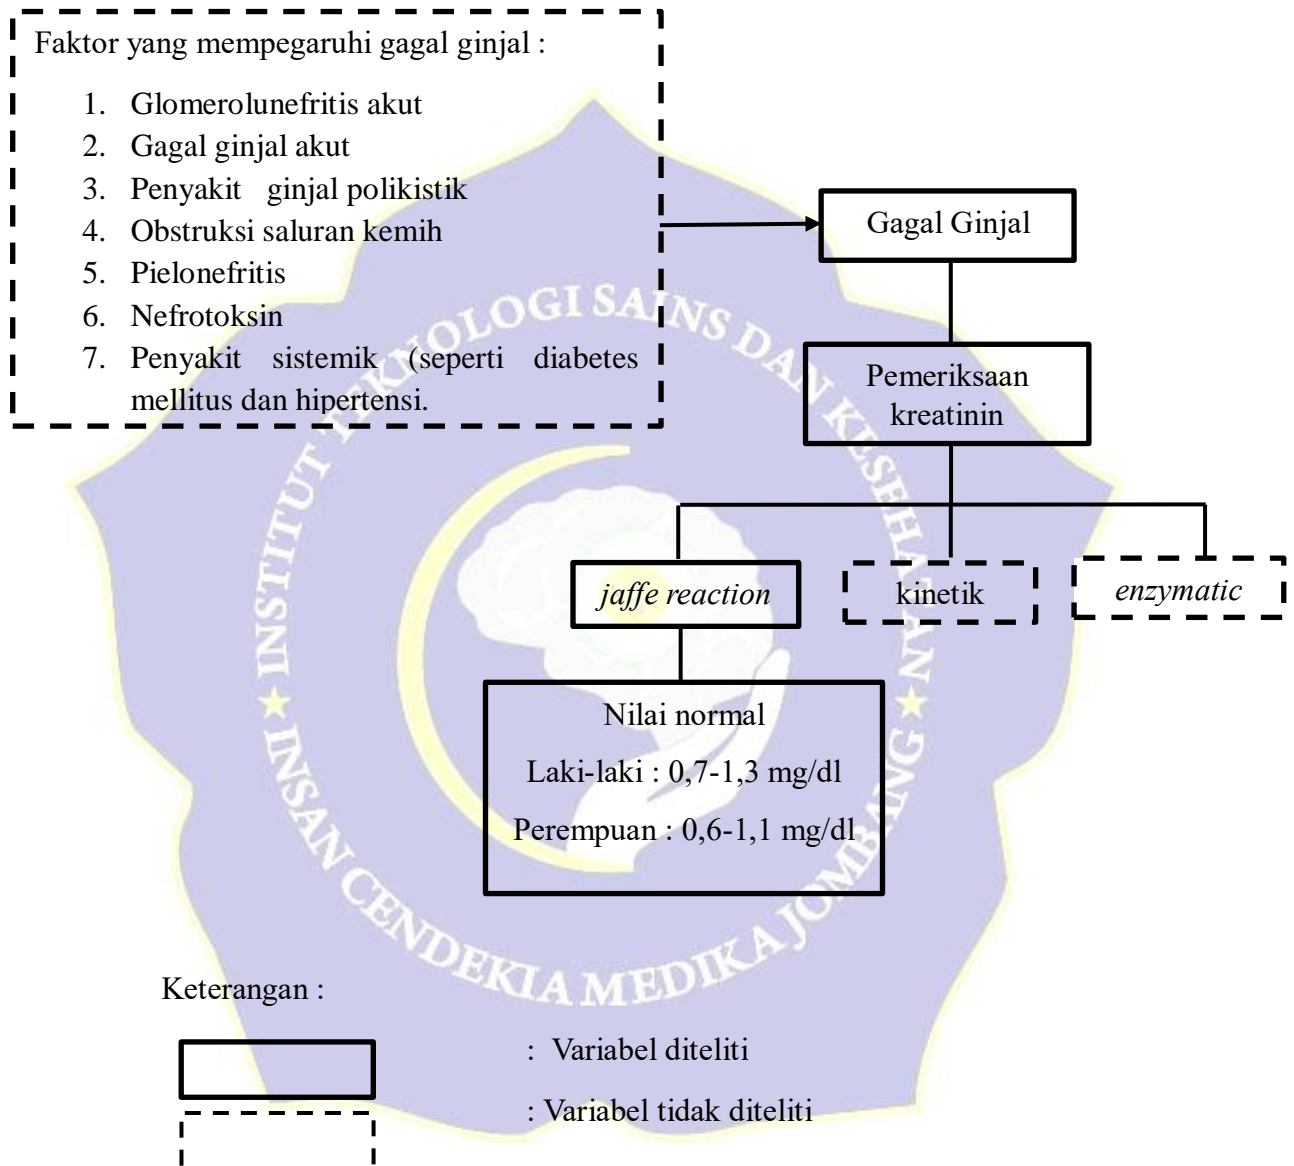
Faktor yang mempegaruhi gagal ginjal :

1. Glomerolunefritis akut
2. Gagal ginjal akut
3. Penyakit ginjal polikistik
4. Obstruksi saluran kemih
5. Pielonefritis
6. Nefrotoksin
7. Penyakit sistemik (seperti diabetes mellitus dan hipertensi.

Gagal Ginjal

Pemeriksaan kreatinin

*jaffe reaction*

kinetik

*enzymatic*

Nilai normal

Laki-laki : 0,7-1,3 mg/dl

Perempuan : 0,6-1,1 mg/dl

INSTITUT TEKNOLOGI SAINS DAN KESEHATAN INSAN CENDEKIA MEDIKA JOMBANG

Keterangan :

: Variabel diteliti

: Variabel tidak diteliti